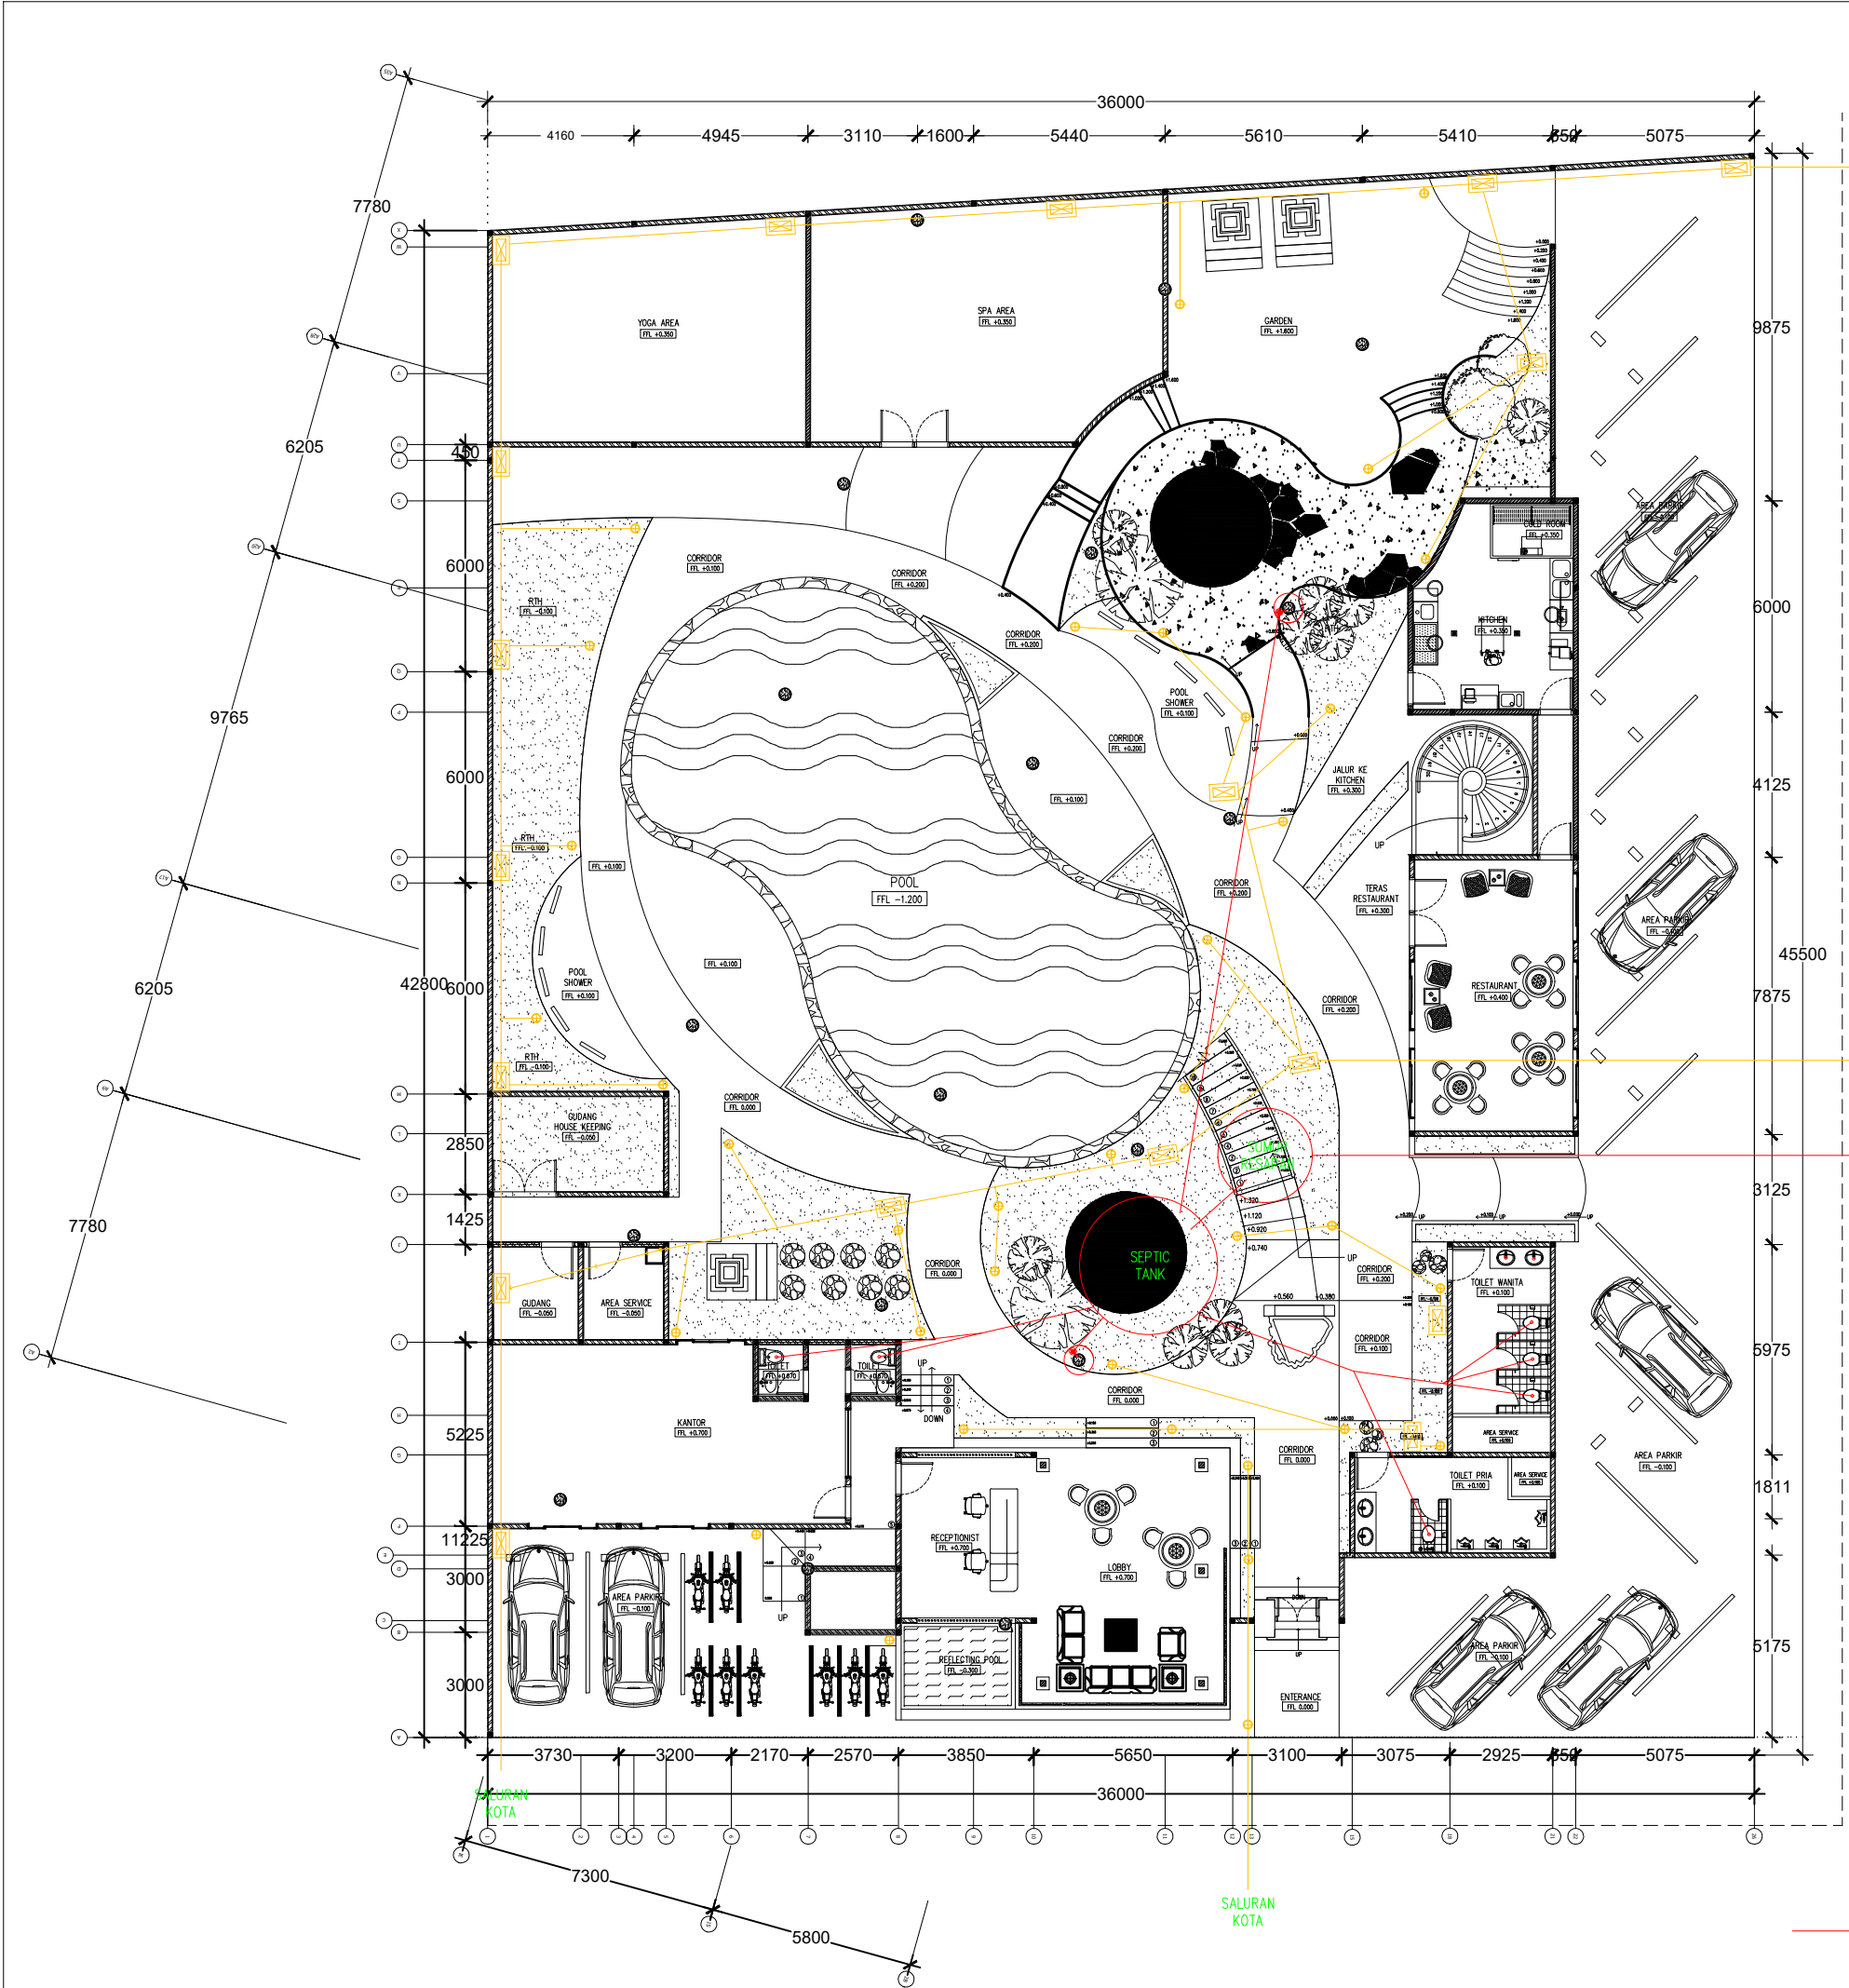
36000
4160 4945 3110 1600 5440 5610 5410 350 5075
7780
6205
9765
6205
7780
42800
450
6000
6000
6000
2850
1425
5225
11225
3000
3000
9875
6000
4125
45500
7875
3125
5975
1811
5175

YOGA AREA
FFL +0.350
SPA AREA
FFL +0.350
GARDEN
FFL +1.600
CORRIDOR
FFL +0.100
CORRIDOR
FFL +0.200
CORRIDOR
FFL +0.200
RTH
FFL -0.100
POOL SHOWER
FFL +0.100
CORRIDOR
FFL +0.200
JALUR KE KITCHEN
FFL +0.300
COLD ROOM
FFL +0.350
KITCHEN
FFL +0.350
AREA PARKIR
FFL -0.100
RTH
FFL -0.100
FFL +0.100
FFL +0.100
POOL
FFL -1.200
CORRIDOR
FFL +0.200
TERAS RESTAURANT
FFL +0.300
AREA PARKIR
FFL -0.100
POOL SHOWER
FFL +0.100
FFL +0.100
CORRIDOR
FFL +0.200
RESTAURANT
FFL +0.400
RTH
FFL -0.100
CORRIDOR
FFL 0.000
GUDANG HOUSE KEEPING
FFL -0.050
SUMUR RESAPAN
SEPTIC TANK
GUDANG
FFL -0.050
AREA SERVICE
FFL -0.050
CORRIDOR
FFL 0.000
CORRIDOR
FFL +0.200
TOILET WANITA
FFL +0.100
CORRIDOR
FFL +0.100
TOILET
FFL +0.670
TOILET
FFL +0.670
UP
DOWN
CORRIDOR
FFL 0.000
KANTOR
FFL +0.700
AREA SERVICE
AREA PARKIR
FFL -0.100
CORRIDOR
FFL 0.000
TOILET PRIA
FFL +0.100
AREA SERVICE
RECEPTIONIST
FFL +0.700
LOBBY
FFL +0.700
AREA PARKIR
FFL -0.100
UP
REFLECTING POOL
FFL -0.300
ENTERANCE
FFL 0.000
AREA PARKIR
FFL -0.100
UP
3730 3200 2170 2570 3850 5650 3100 3075 2925 350 5075
36000
SALURAN KOTA
7300
5800
SALURAN KOTA